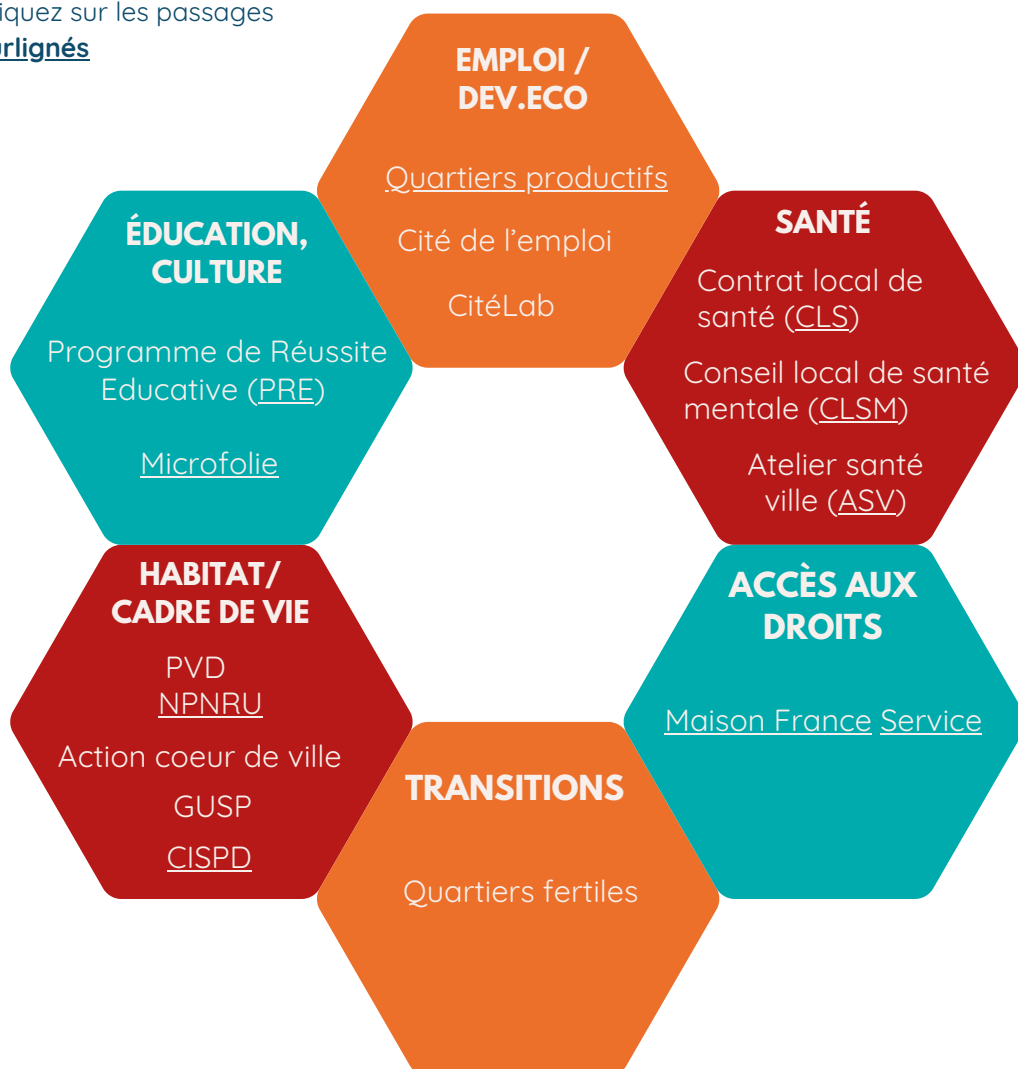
iquez sur les passages
rlignés

EMPLOI / DEV.ECO

Quartiers productifs

Cité de l'emploi

CitéLab

ÉDUCATION, CULTURE

Programme de Réussite Educative (PRE)

Microfolie

SANTÉ

Contrat local de santé (CLS)

Conseil local de santé mentale (CLSM)

Atelier santé ville (ASV)

HABITAT/ CADRE DE VIE

PVD
NPNRU

Action coeur de ville

GUSP

CISPD

ACCÈS AUX DROITS

Maison France Service

TRANSITIONS

Quartiers fertiles